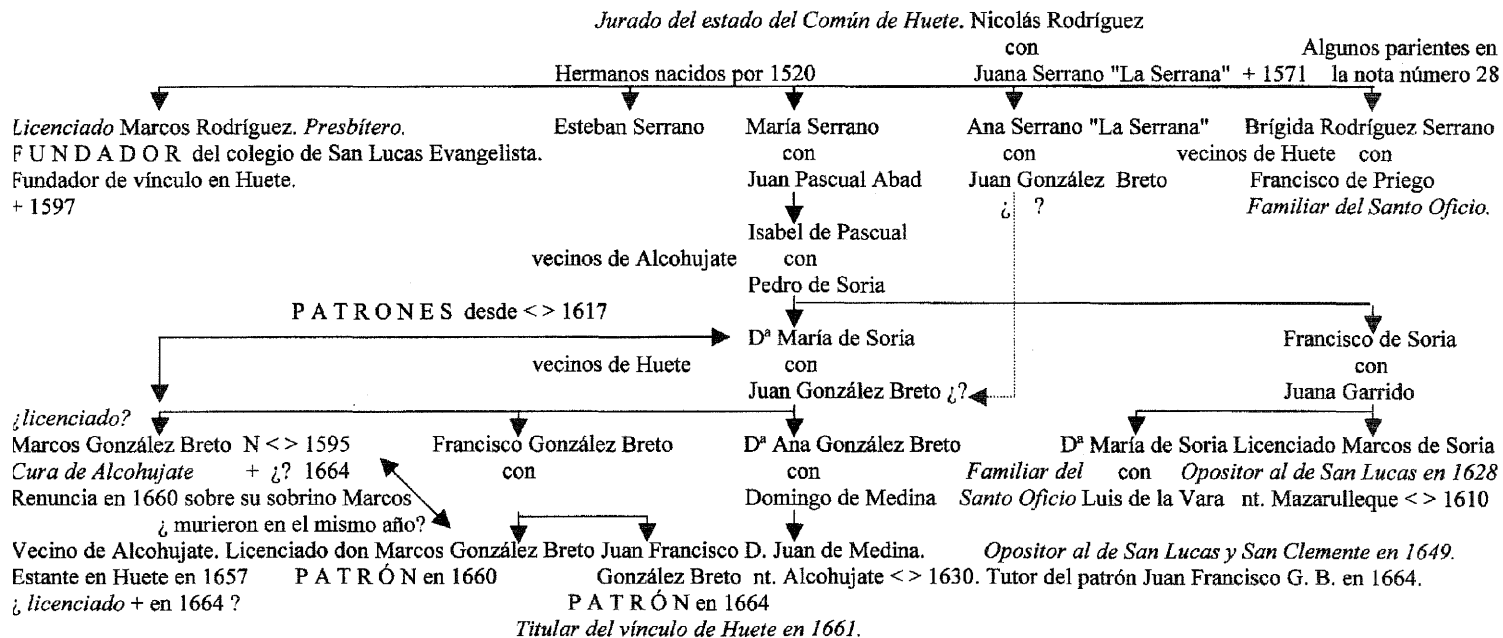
*Jurado del estado del Común de Huete.* Nicolás Rodríguez
con
Juana Serrano "La Serrana" + 1571

Hermanos nacidos por 1520

Algunos parientes en la nota número 28

*Licenciado* Marcos Rodríguez. *Presbítero.*
F U N D A D O R del colegio de San Lucas Evangelista.
Fundador de vínculo en Huete.
+ 1597

Esteban Serrano

María Serrano
con
Juan Pascual Abad

Ana Serrano "La Serrana"
con
Juan González Breto
¿ ?

Brígida Rodríguez Serrano
vecinos de Huete con
Francisco de Priego
*Familiar del Santo Oficio.*

Isabel de Pascual
vecinos de Alcohujate con
Pedro de Soria

P A T R O N E S desde < > 1617

Dª María de Soria
vecinos de Huete con
Juan González Breto ¿?

Francisco de Soria
con
Juana Garrido

*¿licenciado?*
Marcos González Breto N < > 1595
*Cura de Alcohujate* + ¿? 1664
Renuncia en 1660 sobre su sobrino Marcos
¿ murieron en el mismo año?

Francisco González Breto
con

Dª Ana González Breto
con
Domingo de Medina

Dª María de Soria
*Familiar del* con
*Santo Oficio* Luis de la Vara

Licenciado Marcos de Soria
*Opositor al de San Lucas en 1628*
nt. Mazarulleque < > 1610

Vecino de Alcohujate.
Estante en Huete en 1657
*¿ licenciado* + en 1664 ?

Licenciado don Marcos González Breto
P A T R Ó N en 1660

Juan Francisco
González Breto
P A T R Ó N en 1664
*Titular del vínculo de Huete en 1661.*

D. Juan de Medina.
nt. Alcohujate < > 1630. Tutor del patrón Juan Francisco G. B. en 1664.

*Opositor al de San Lucas y San Clemente en 1649.*